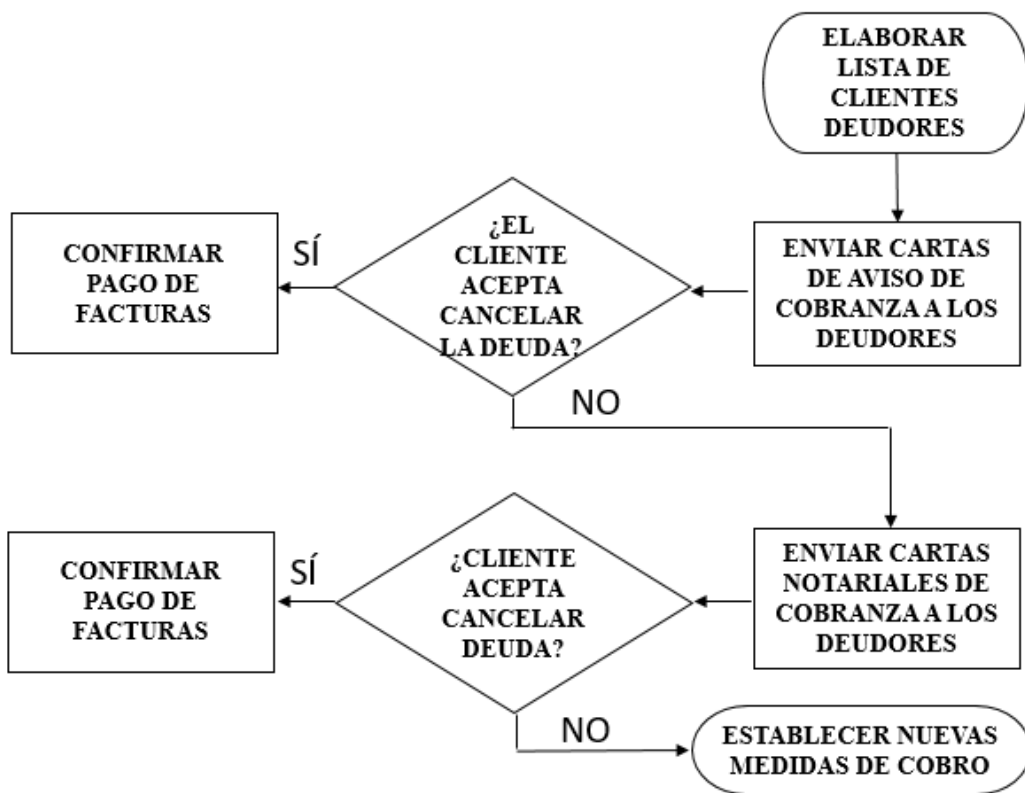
ELABORAR LISTA DE CLIENTES DEUDORES

ENVIAR CARTAS DE AVISO DE COBRANZA A LOS DEUDORES

¿EL CLIENTE ACEPTA CANCELAR LA DEUDA?

SÍ

CONFIRMAR PAGO DE FACTURAS

NO

ENVIAR CARTAS NOTARIALES DE COBRANZA A LOS DEUDORES

¿CLIENTE ACEPTA CANCELAR DEUDA?

SÍ

CONFIRMAR PAGO DE FACTURAS

NO

ESTABLECER NUEVAS MEDIDAS DE COBRO